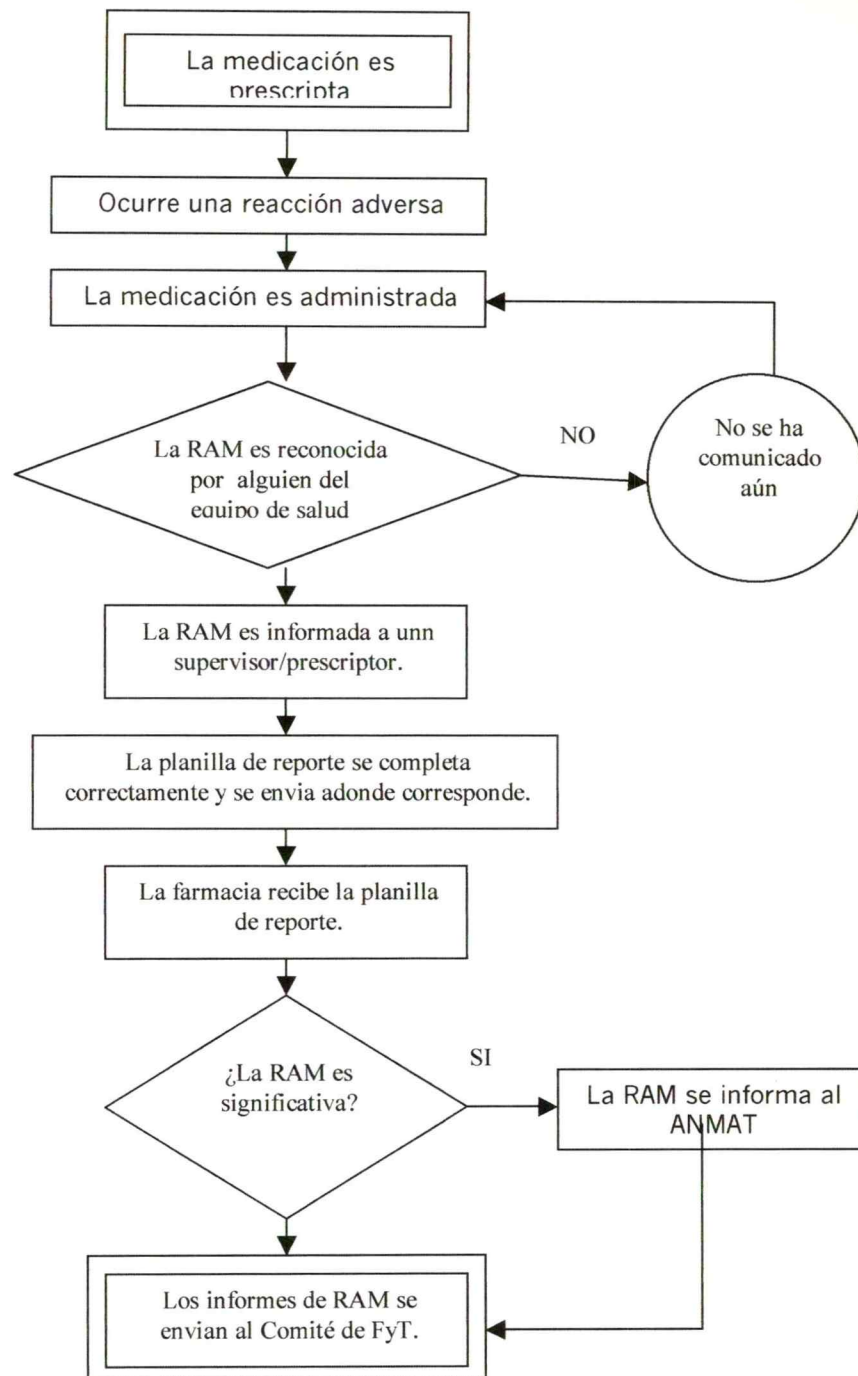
La medicación es prescripta

Ocurre una reacción adversa

La medicación es administrada

La RAM es reconocida por alguien del equipo de salud

NO

No se ha comunicado aún

La RAM es informada a unn supervisor/prescriptor.

La planilla de reporte se completa correctamente y se envia adonde corresponde.

La farmacia recibe la planilla de reporte.

¿La RAM es significativa?

SI

La RAM se informa al ANMAT

Los informes de RAM se envian al Comité de FyT.